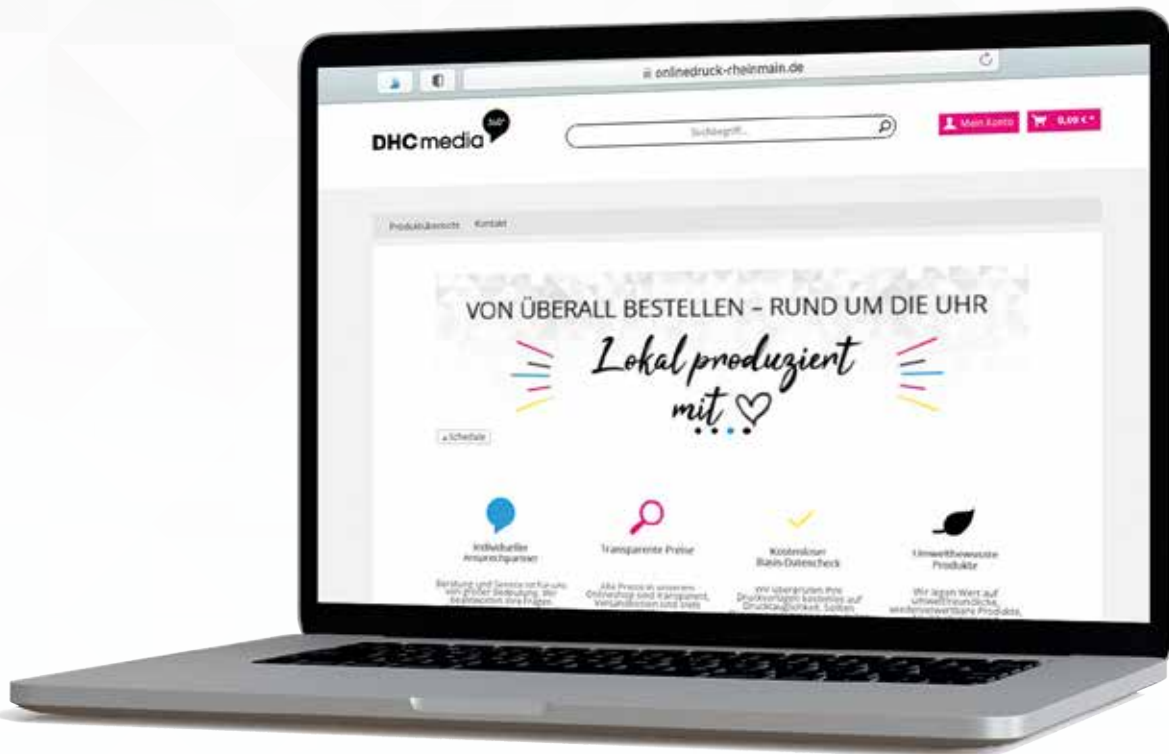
onlinedruck-rheinmain.de

DHCmedia 360°

Suchbegriff...

Mein Konto

0,00 €

Produktübersicht Kontakt

VON ÜBERALL BESTELLEN – RUND UM DIE UHR

Lokal produziert mit ♡

Schedule

Individueller Ansprechpartner

Beratung und Service ist für uns von großer Bedeutung. Wir beantworten Ihre Fragen.

Transparente Preise

Alle Preise in unserem Onlineshop sind transparent. Versandkosten sind stets

Kostenloser Basis-Datencheck

Wir überprüfen Ihre Druckvorlagen kostenlos auf Druckauglichkeit. Sollten

Umweltbewusste Produkte

Wir legen Wert auf umweltfreundliche, wiederverwertbare Produkte,